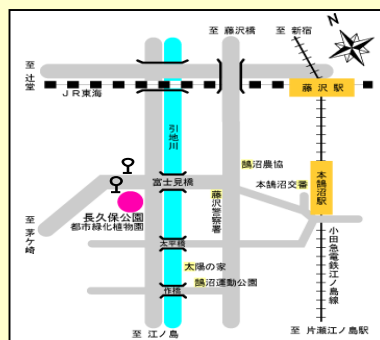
至 藤沢橋
至 新宿
N
至 辻堂
JR東海
藤沢駅
引地川
鵠沼農協
富士見橋
本鵠沼交番
藤沢警察署
本鵠沼駅
長久保公園
都市緑化植物園
至 茅ケ崎
太平橋
太陽の家
鵠沼運動公園
作橋
小田急電鉄江ノ島線
至 江ノ島
至 片瀬江ノ島駅